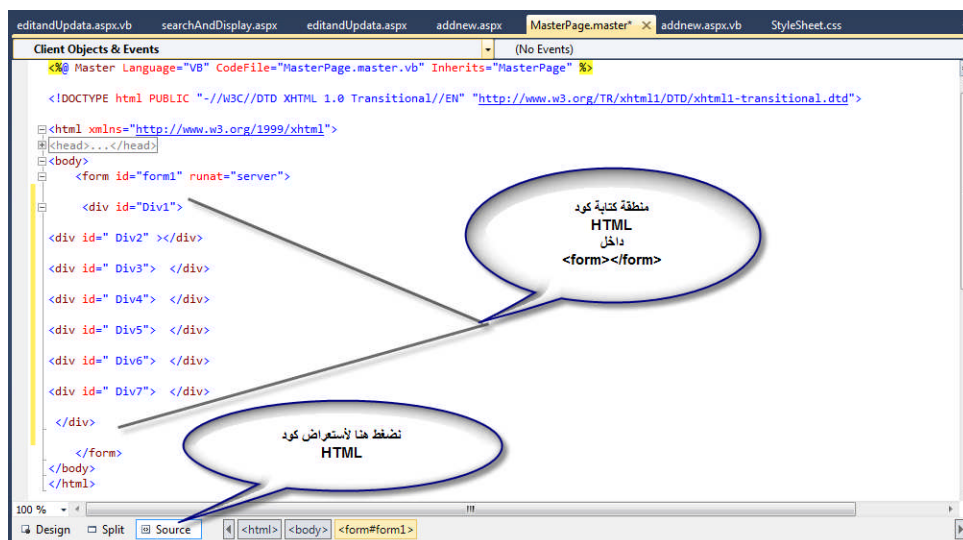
editandUpdata.aspx.vb searchAndDisplay.aspx editandUpdata.aspx addnew.aspx MasterPage.master* addnew.aspx.vb StyleSheet.css

Client Objects & Events (No Events)

<%@ Master Language="VB" CodeFile="MasterPage.master.vb" Inherits="MasterPage" %>

<!DOCTYPE html PUBLIC "-//W3C//DTD XHTML 1.0 Transitional//EN" "http://www.w3.org/TR/xhtml1/DTD/xhtml1-transitional.dtd">

<html xmlns="http://www.w3.org/1999/xhtml">
<head>...</head>
<body>
<form id="form1" runat="server">

<div id="Div1">

<div id=" Div2" ></div>

<div id=" Div3"> </div>

<div id=" Div4"> </div>

<div id=" Div5"> </div>

<div id=" Div6"> </div>

<div id=" Div7"> </div>

</div>

</form>
</body>
</html>

منطقة كتابة كود
HTML
داخل
<form></form>

نضغط هنا لأستعراض كود
HTML

100 %

Design Split Source <html> <body> <form#form1>